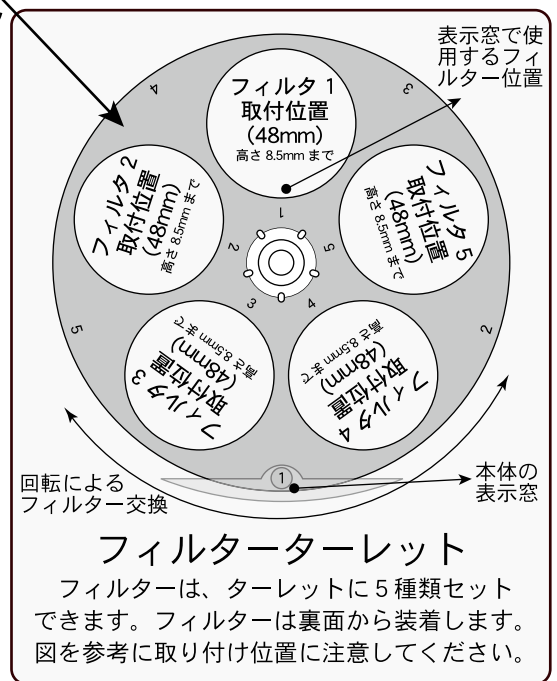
表示窓で使用するフィルター位置

4

3

フィルタ 1
取付位置
(48mm)
高さ 8.5mm まで

フィルタ 2
取付位置
(48mm)
高さ 8.5mm まで

フィルタ 5
取付位置
(48mm)
高さ 8.5mm まで

1
2
5
3
4

フィルタ 3
取付位置
(48mm)
高さ 8.5mm まで

フィルタ 4
取付位置
(48mm)
高さ 8.5mm まで

5

2

回転による
フィルター交換

1

本体の
表示窓

フィルターターレット

フィルターは、ターレットに 5 種類セットできます。フィルターは裏面から装着します。図を参考に取り付け位置に注意してください。